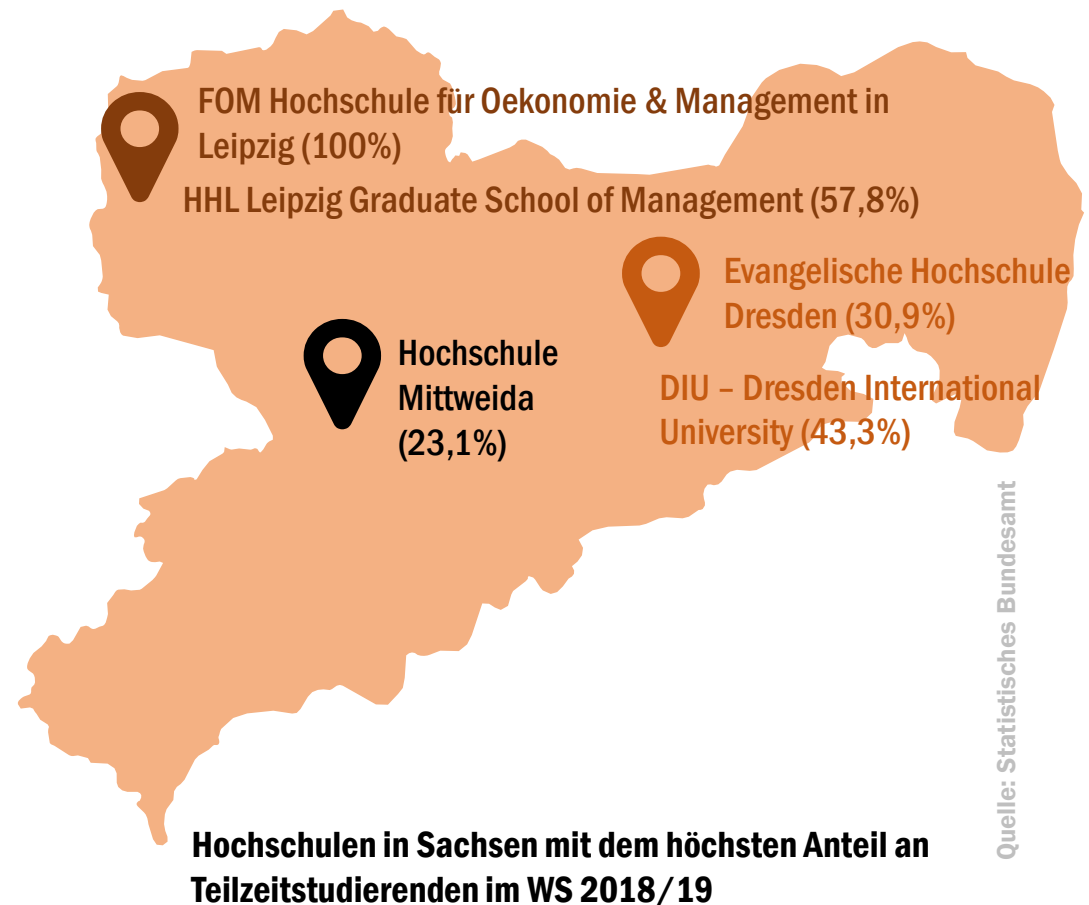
FOM Hochschule für Oekonomie & Management in Leipzig (100%)

HHL Leipzig Graduate School of Management (57,8%)

Evangelische Hochschule Dresden (30,9%)

Hochschule Mittweida (23,1%)

DIU – Dresden International University (43,3%)

Quelle: Statistisches Bundesamt

Hochschulen in Sachsen mit dem höchsten Anteil an Teilzeitstudierenden im WS 2018/19